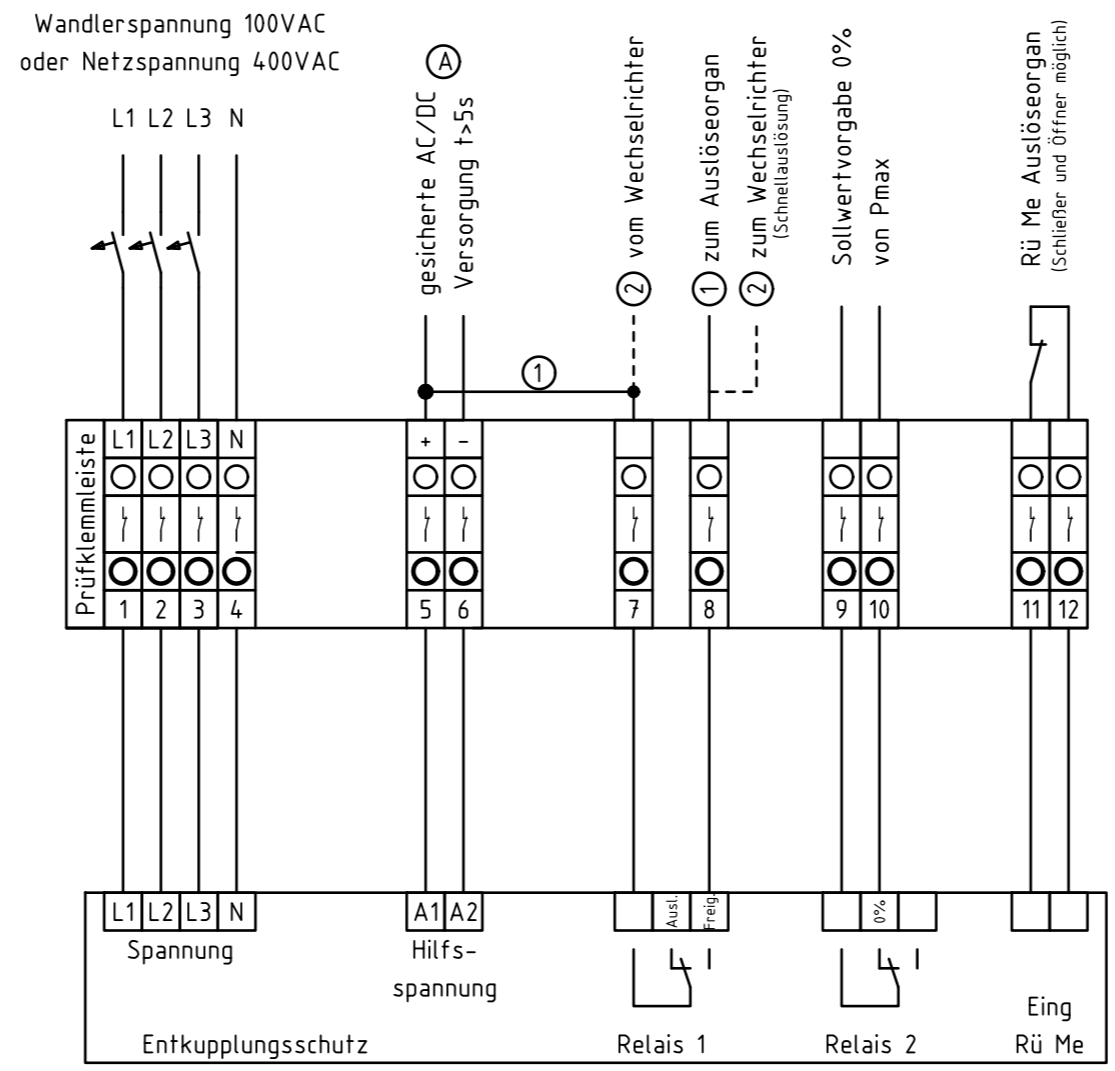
Wandlerspannung 100VAC
oder Netzspannung 400VAC

L1 L2 L3 N

A

gesicherte AC/DC
Versorgung t>5s

2 vom Wechselrichter

1 zum Auslöseorgan

2 zum Wechselrichter
(Schnellauslösung)

Sollwertvorgabe 0%
von Pmax

Rü Me Auslöseorgan
(Schließer und Öffner möglich)

1

Prüfklemmleiste

L1 L2 L3 N + – 

1 2 3 4 5 6 7 8 9 10 11 12

L1 L2 L3 N
Spannung

A1 A2
Hilfs-
spannung

Ausl. Freig.

0%

Eing
Rü Me

Entkupplungsschutz

Relais 1

Relais 2